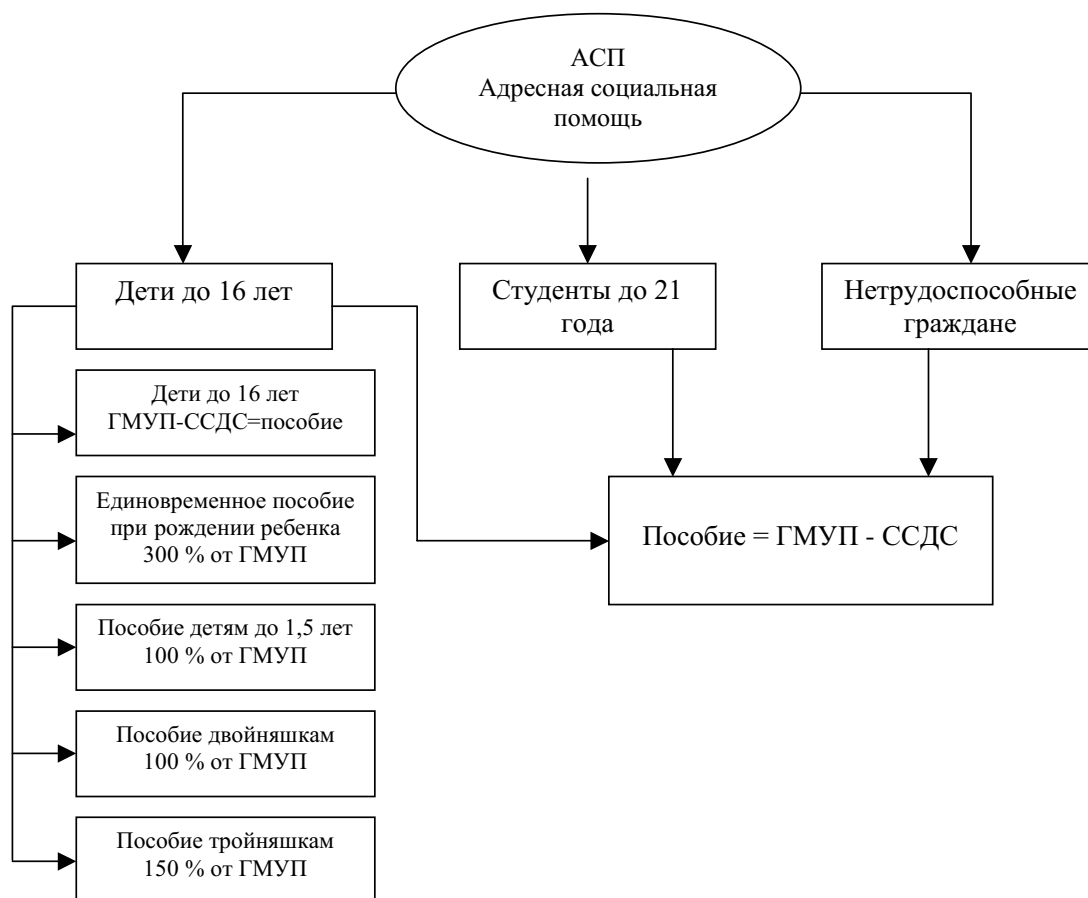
АСП
Адресная социальная помощь

Дети до 16 лет

Студенты до 21 года

Нетрудоспособные граждане

Дети до 16 лет
ГМУП-ССДС=пособие

Единовременное пособие при рождении ребенка
300 % от ГМУП

Пособие детям до 1,5 лет
100 % от ГМУП

Пособие двойняшкам
100 % от ГМУП

Пособие тройняшкам
150 % от ГМУП

Пособие = ГМУП - ССДС